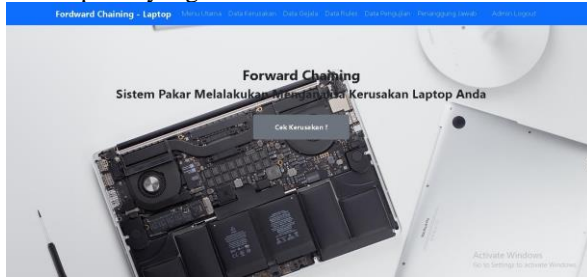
Fordward Chaining - Laptop Menu Utama Data Kerusakan Data Gejala Data Rules Data Pengujian Penanggung Jawab Admin Logout

Forward Chaining

Sistem Pakar Melalakukan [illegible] Kerusakan Laptop Anda

Cek Kerusakan ?

Activate Windows
Go to Settings to activate Windows.